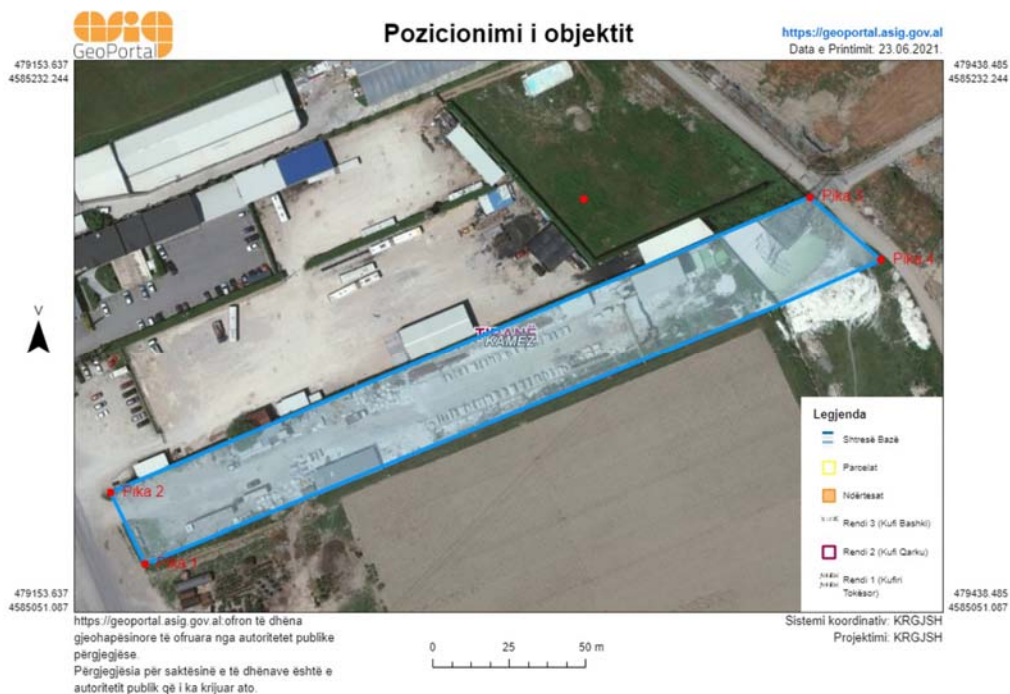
GeoPortal

Pozicionimi i objektit

https://geoportal.asig.gov.al
Data e Printimit: 23.06.2021.

479153.637
4585232.244

479438.485
4585232.244

V

Pika 3

Pika 4

TIRANË
KAMËZ

Pika 2

Pika 1

Legjenda
Shtresë Bazë
Parcelat
Ndërtesat
Rendi 3 (Kufi Bashki)
Rendi 2 (Kufi Qarku)
Rendi 1 (Kufiri Tokësor)

479153.637
4585051.087

479438.485
4585051.087

https://geoportal.asig.gov.al ofron të dhëna gjeohapësinore të ofruara nga autoritetet publike përgjegjëse.
Përgjegjësia për saktësinë e të dhënave është e autoritetit publik që i ka krijuar ato.

0 25 50 m

Sistemi koordinativ: KRGJSH
Projektimi: KRGJSH